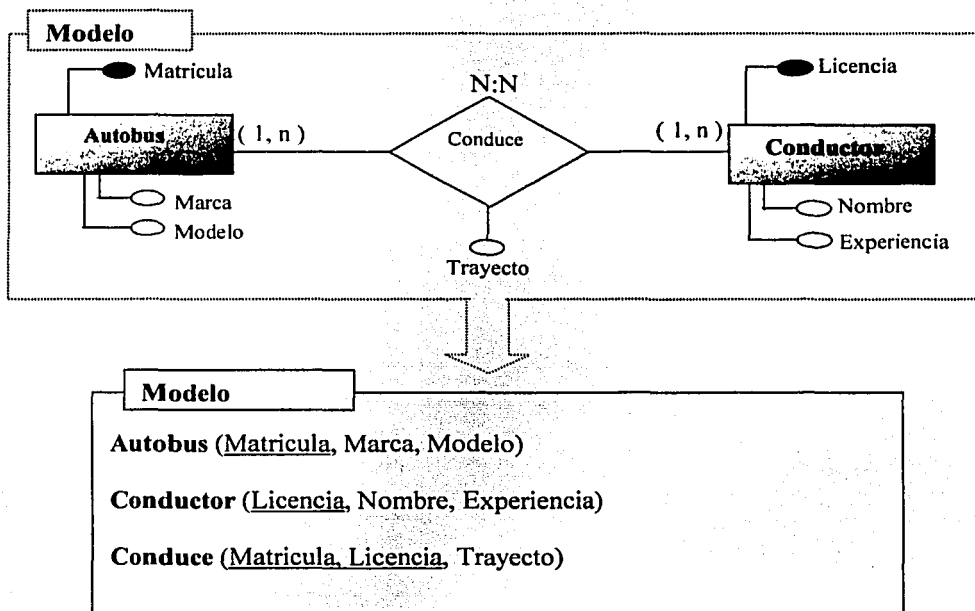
Modelo

Matricula

N:N

Licencia

Autobus

( 1, n )

Conduce

( 1, n )

Conductor

Marca

Modelo

Nombre

Experiencia

Trayecto

Modelo

**Autobus** (Matricula, Marca, Modelo)

**Conductor** (Licencia, Nombre, Experiencia)

**Conduce** (Matricula, Licencia, Trayecto)